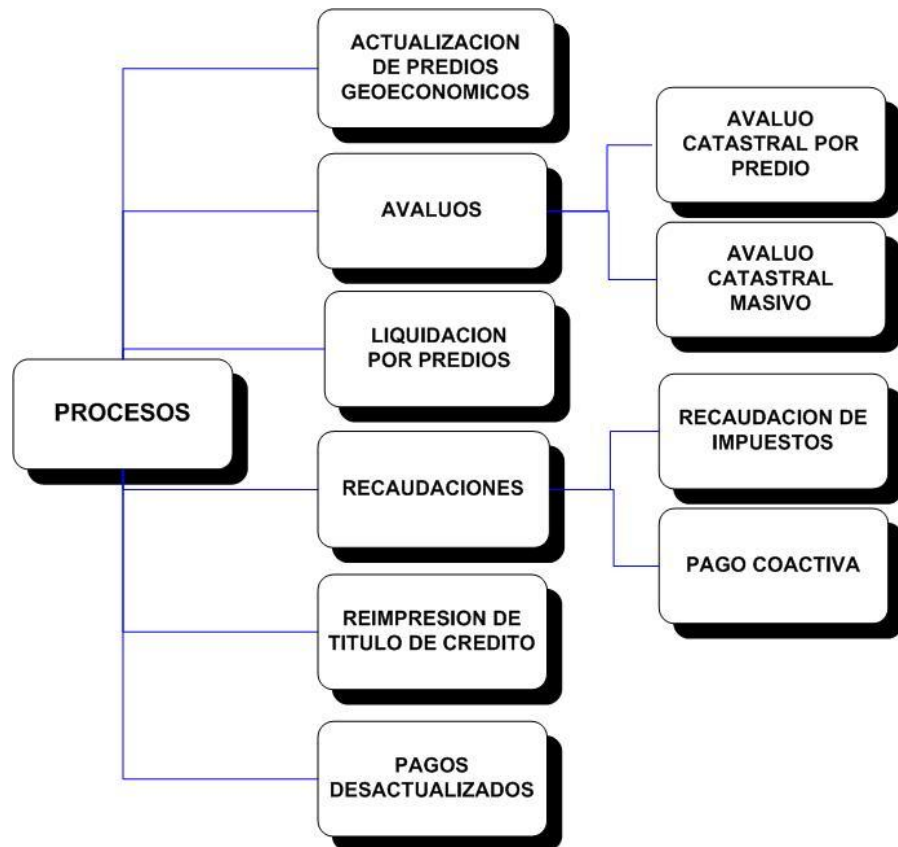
PROCESOS

ACTUALIZACION DE PREDIOS GEOECONOMICOS

AVALUOS

AVALUO CATASTRAL POR PREDIO

AVALUO CATASTRAL MASIVO

LIQUIDACION POR PREDIOS

RECAUDACIONES

RECAUDACION DE IMPUESTOS

PAGO COACTIVA

REIMPRESION DE TITULO DE CREDITO

PAGOS DESACTUALIZADOS